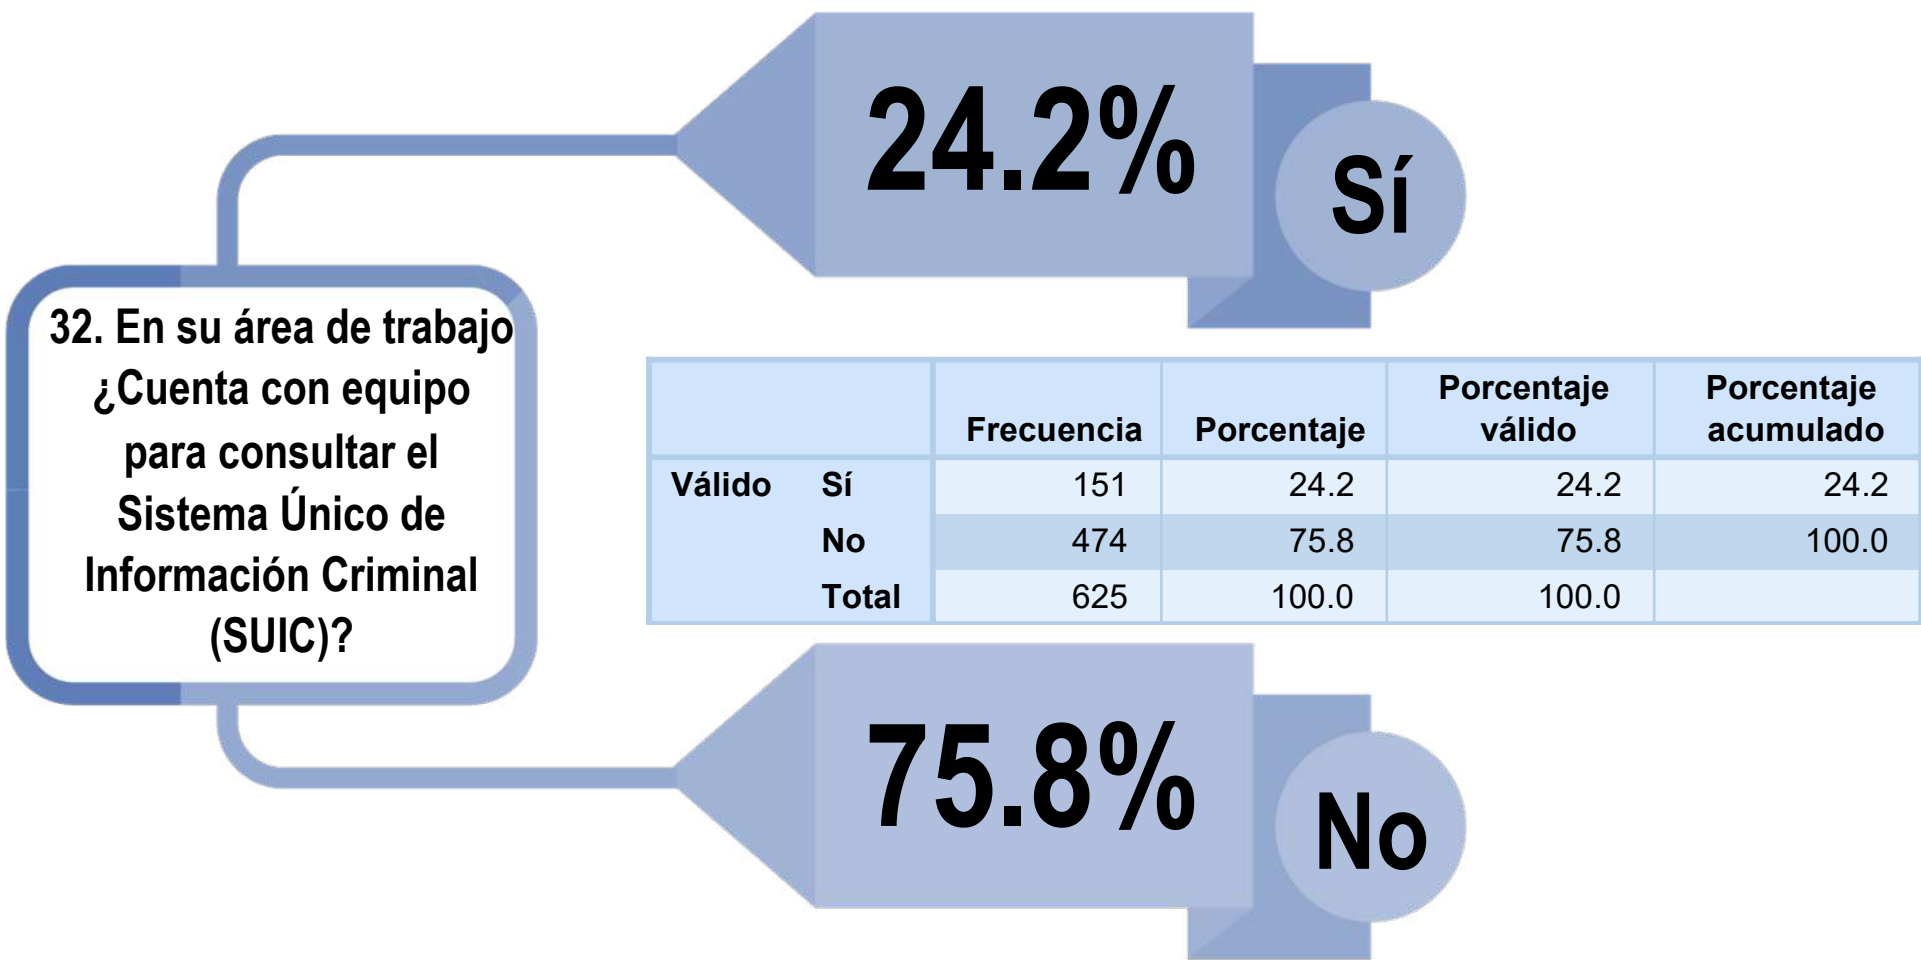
32. En su área de trabajo ¿Cuenta con equipo para consultar el Sistema Único de Información Criminal (SUIC)?

24.2%

Sí

| | | Frecuencia | Porcentaje | Porcentaje válido | Porcentaje acumulado |
|---|---|---|---|---|---|
| Válido | Sí | 151 | 24.2 | 24.2 | 24.2 |
| | No | 474 | 75.8 | 75.8 | 100.0 |
| | Total | 625 | 100.0 | 100.0 | |

75.8%

No